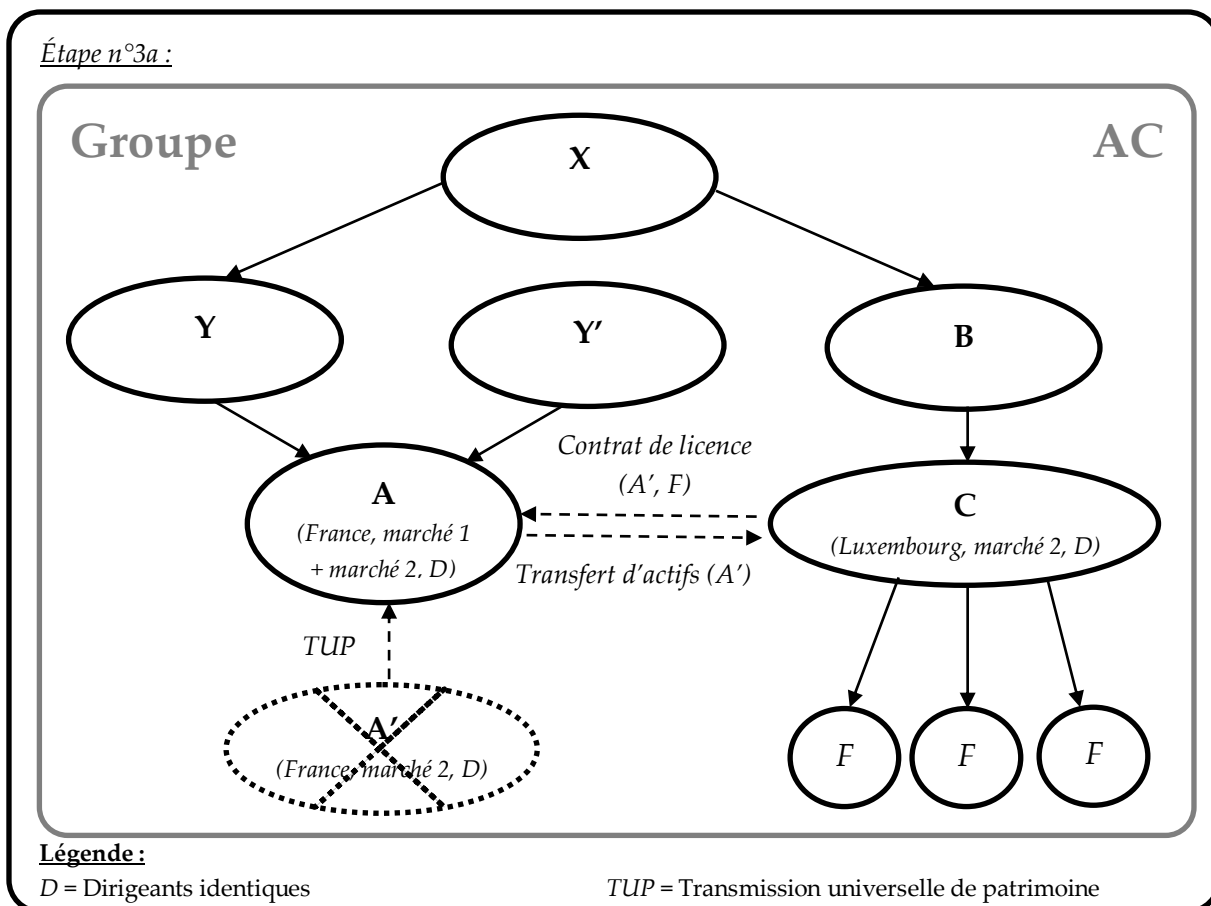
Étape n°3a :

Groupe

AC

X

Y

Y′

B

Contrat de licence (A′, F)

A
(France, marché 1 + marché 2, D)

C
(Luxembourg, marché 2, D)

Transfert d'actifs (A′)

TUP

A′
(France, marché 2, D)

F

F

F

Légende :
D = Dirigeants identiques
TUP = Transmission universelle de patrimoine